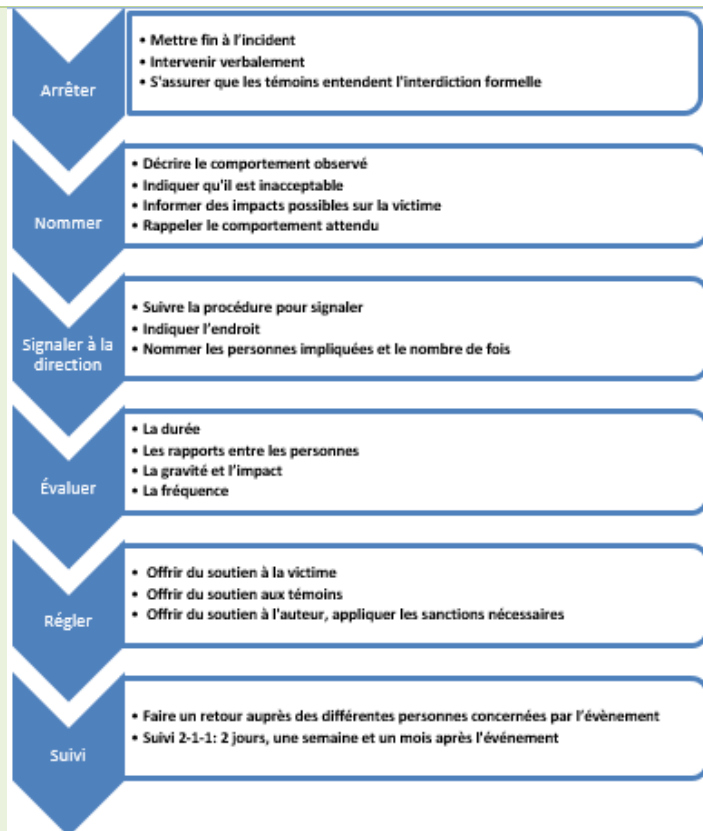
Arrêter

• Mettre fin à l'incident
• Intervenir verbalement
• S'assurer que les témoins entendent l'interdiction formelle

Nommer

• Décrire le comportement observé
• Indiquer qu'il est inacceptable
• Informer des impacts possibles sur la victime
• Rappeler le comportement attendu

Signaler à la direction

• Suivre la procédure pour signaler
• Indiquer l'endroit
• Nommer les personnes impliquées et le nombre de fois

Évaluer

• La durée
• Les rapports entre les personnes
• La gravité et l'impact
• La fréquence

Régler

• Offrir du soutien à la victime
• Offrir du soutien aux témoins
• Offrir du soutien à l'auteur, appliquer les sanctions nécessaires

Suivi

• Faire un retour auprès des différentes personnes concernées par l'évènement
• Suivi 2-1-1: 2 jours, une semaine et un mois après l'événement